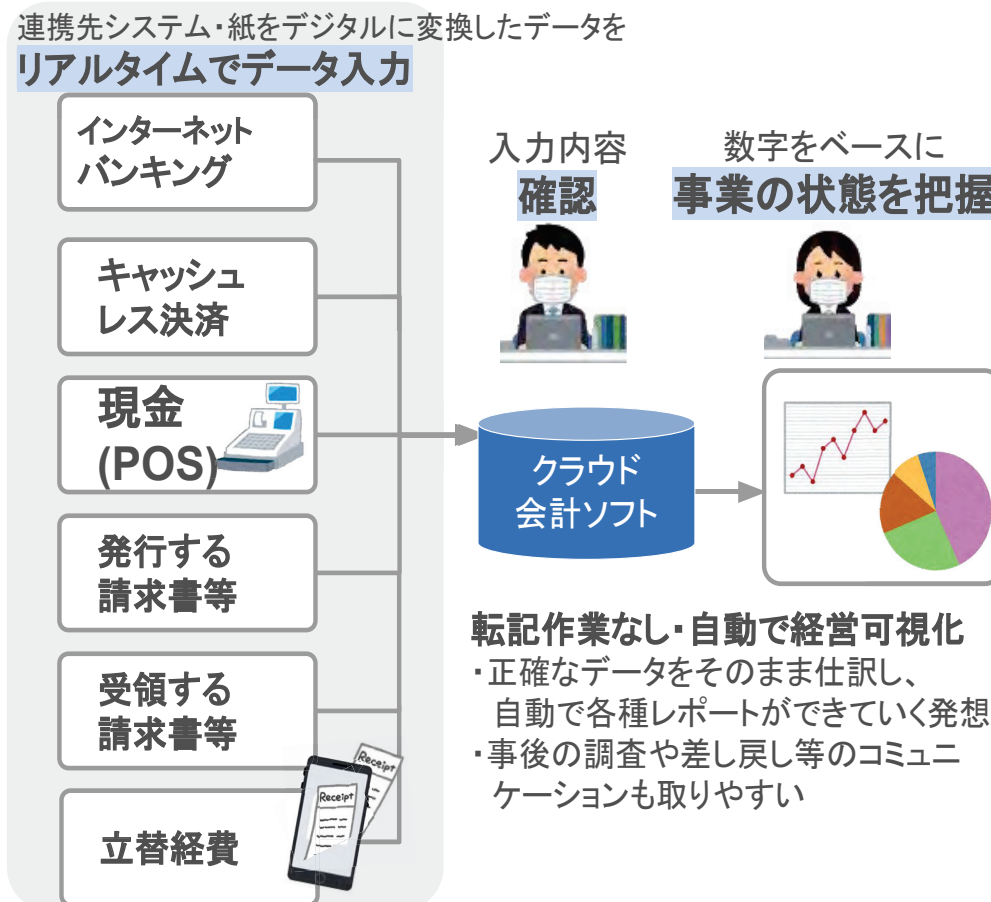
連携先システム・紙をデジタルに変換したデータを
リアルタイムでデータ入力

インターネット
バンキング

キャッシュ
レス決済

現金
(POS)

発行する
請求書等

受領する
請求書等

立替経費

Receipt

Receipt

入力内容
確認

数字をベースに
事業の状態を把握

クラウド
会計ソフト

転記作業なし・自動で経営可視化
・正確なデータをそのまま仕訳し、自動で各種レポートができていく発想
・事後の調査や差し戻し等のコミュニケーションも取りやすい